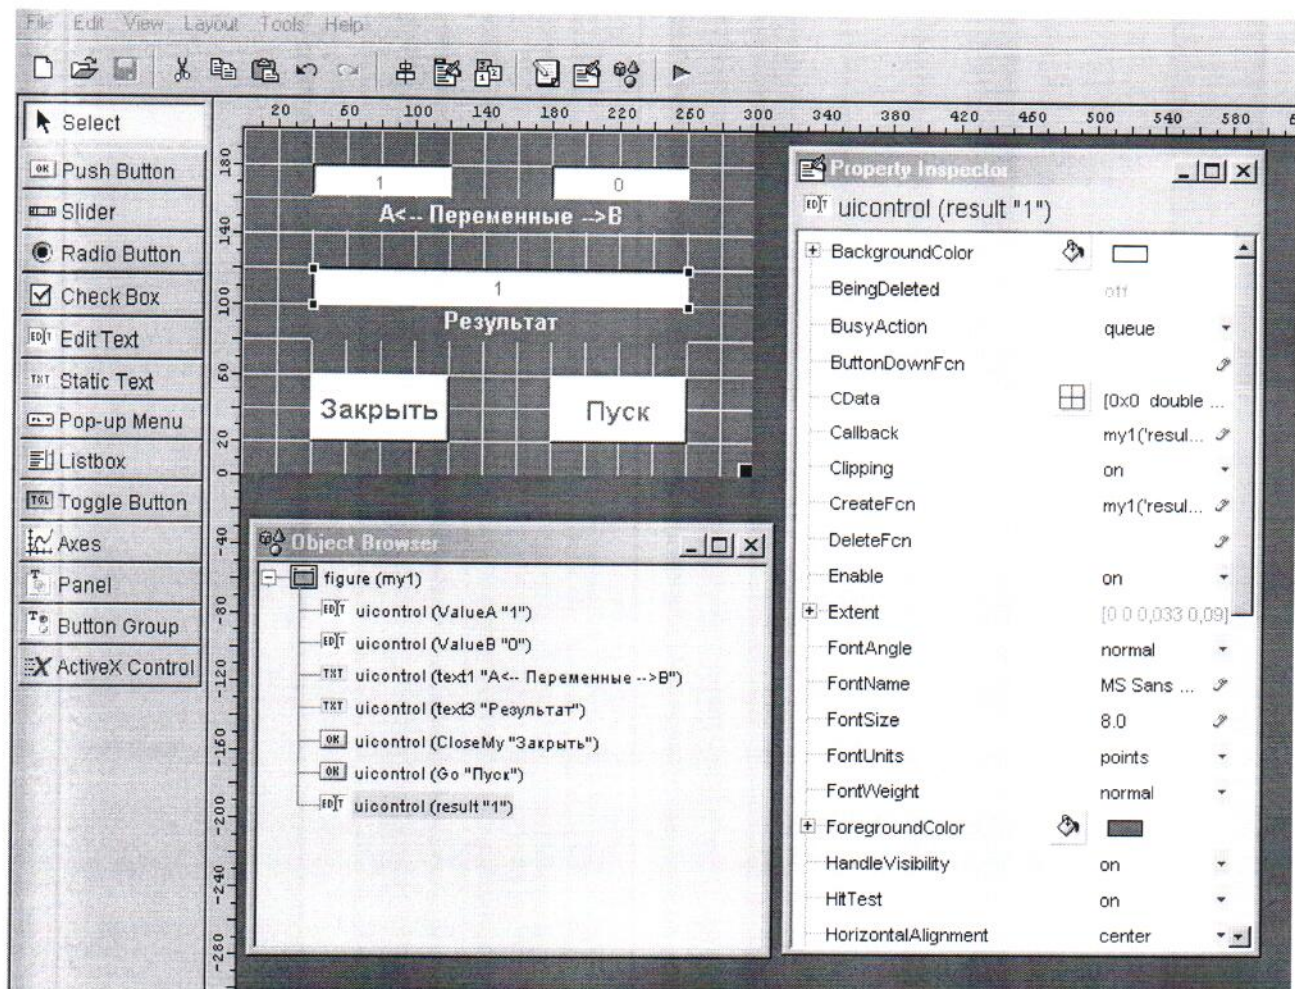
File Edit View Layout Tools Help

Select
Push Button
Slider
Radio Button
Check Box
Edit Text
Static Text
Pop-up Menu
Listbox
Toggle Button
Axes
Panel
Button Group
ActiveX Control

20 60 100 140 180 220 260 300 340 380 420 460 500 540 580

180 140 100 60 20 0 -40 -80 -120 -160 -200 -240 -280

1
0
A<-- Переменные -->B
1
Результат
Закрыть
Пуск

Object Browser
figure (my1)
uicontrol (ValueA "1")
uicontrol (ValueB "0")
uicontrol (text1 "A<-- Переменные -->B")
uicontrol (text3 "Результат")
uicontrol (CloseMy "Закрыть")
uicontrol (Go "Пуск")
uicontrol (result "1")

Property Inspector
uicontrol (result "1")

| | |
|---|---|
| BackgroundColor | |
| BeingDeleted | off |
| BusyAction | queue |
| ButtonDownFcn | |
| CData | [0x0 double ... |
| Callback | my1('resul... |
| Clipping | on |
| CreateFcn | my1('resul... |
| DeleteFcn | |
| Enable | on |
| Extent | [0 0 0,033 0,09] |
| FontAngle | normal |
| FontName | MS Sans ... |
| FontSize | 8.0 |
| FontUnits | points |
| FontWeight | normal |
| ForegroundColor | |
| HandleVisibility | on |
| HitTest | on |
| HorizontalAlignment | center |